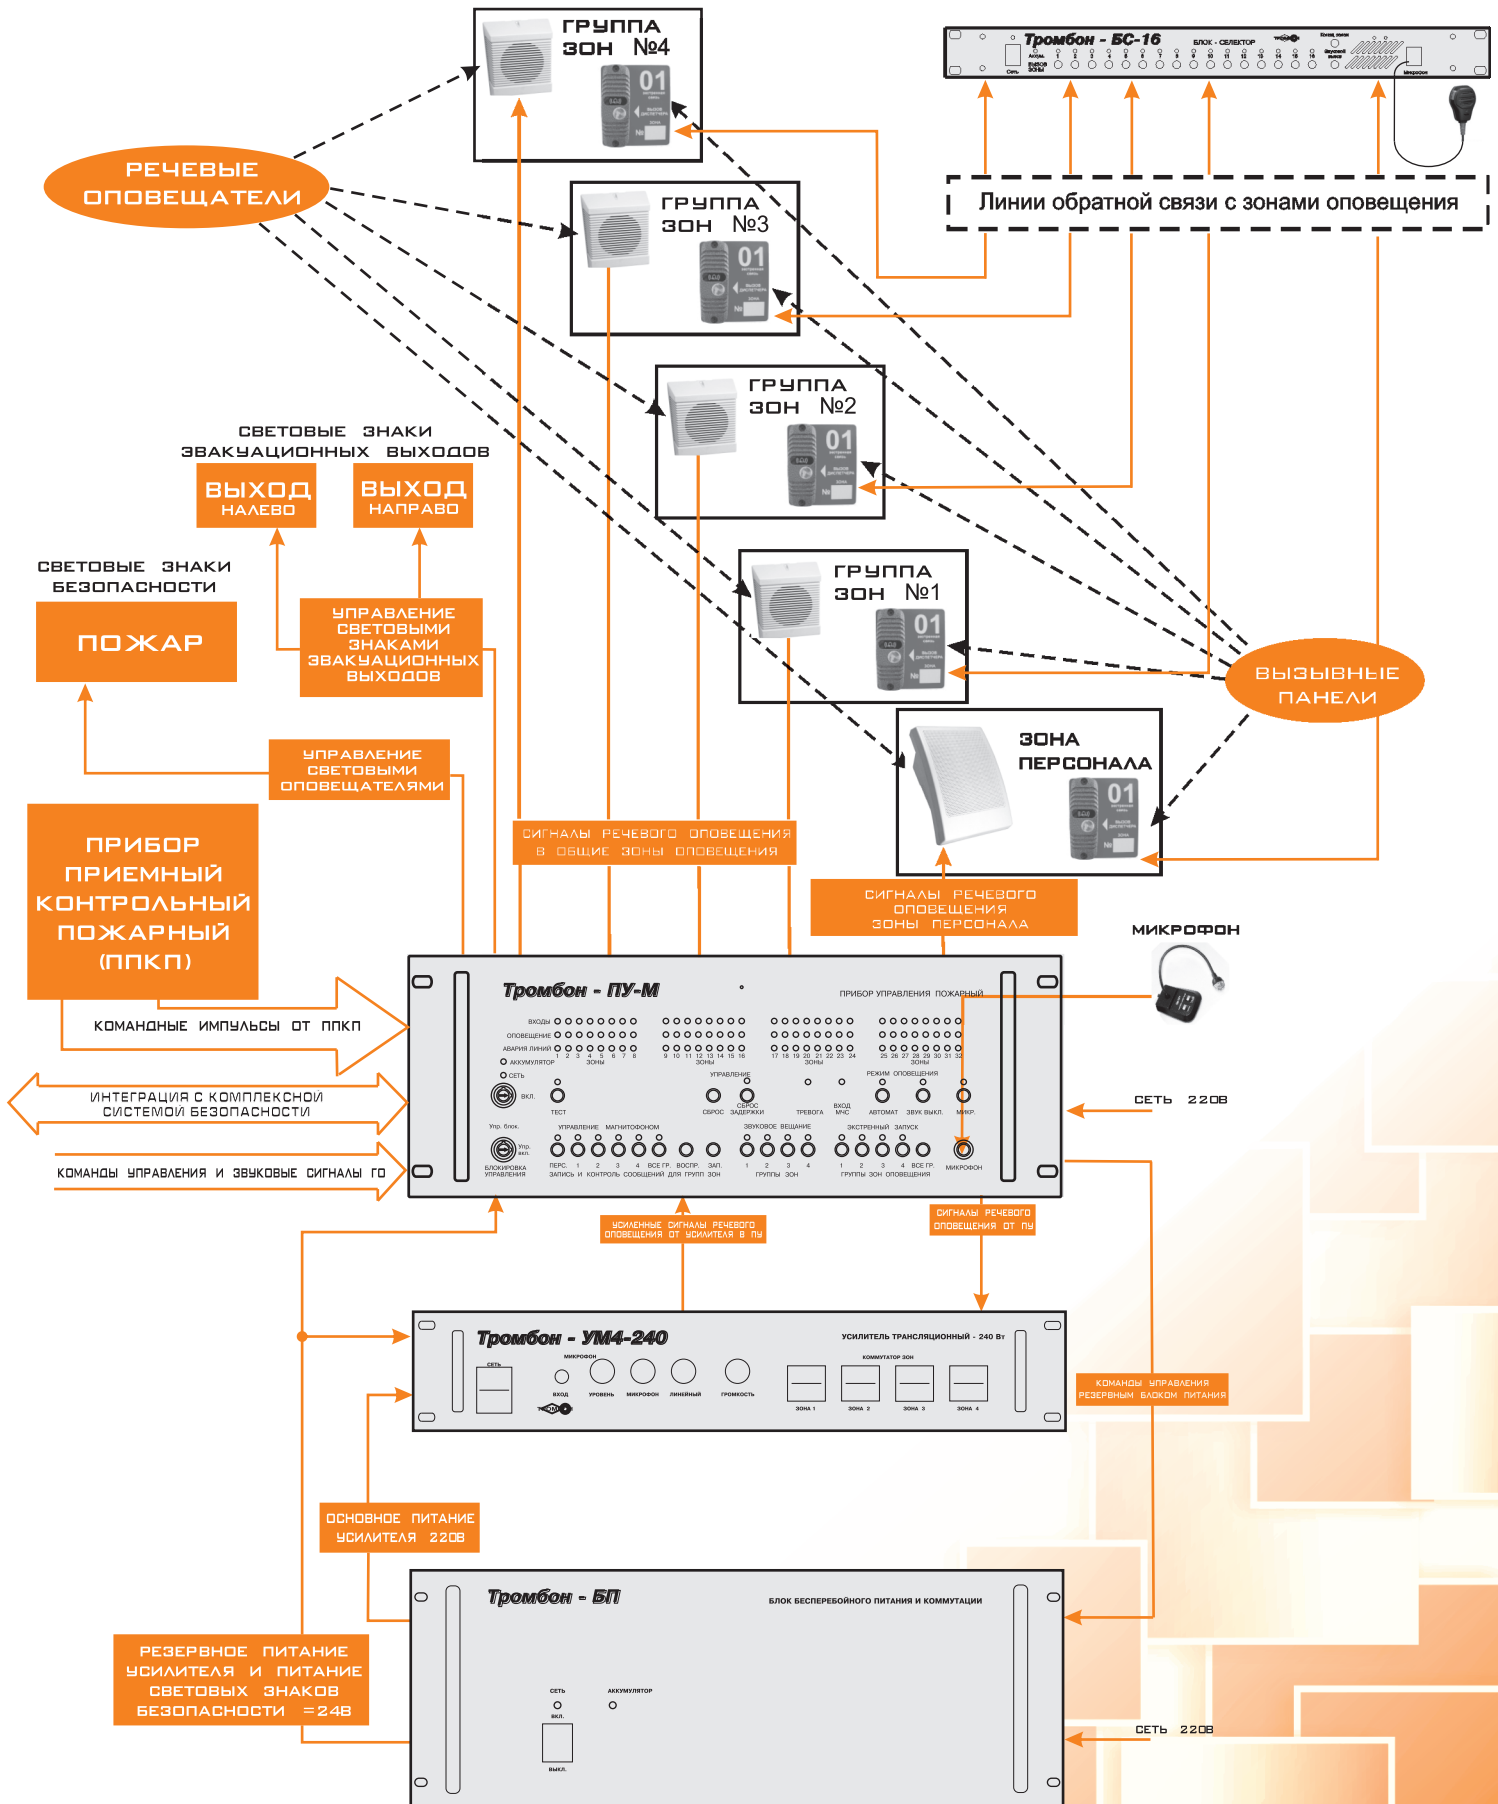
ГРУППА ЗОН №4

01

Тромбон - БС-16

БЛОК - СЕЛЕКТОР

РЕЧЕВЫЕ ОПОВЕЩАТЕЛИ

ГРУППА ЗОН №3

01

Линии обратной связи с зонами оповещения

ГРУППА ЗОН №2

01

СВЕТОВЫЕ ЗНАКИ ЗВАКУАЦИОННЫХ ВЫХОДОВ

ВЫХОД НАЛЕВО

ВЫХОД НАПРАВО

СВЕТОВЫЕ ЗНАКИ БЕЗОПАСНОСТИ

ПОЖАР

УПРАВЛЕНИЕ СВЕТОВЫМИ ЗНАКАМИ ЗВАКУАЦИОННЫХ ВЫХОДОВ

ГРУППА ЗОН №1

01

ВЫЗЫВНЫЕ ПАНЕЛИ

УПРАВЛЕНИЕ СВЕТОВЫМИ ОПОВЕЩАТЕЛЯМИ

ЗОНА ПЕРСОНАЛА

01

ПРИБОР ПРИЕМНЫЙ КОНТРОЛЬНЫЙ ПОЖАРНЫЙ (ППКП)

СИГНАЛЫ РЕЧЕВОГО ОПОВЕЩЕНИЯ В ОБЩИЕ ЗОНЫ ОПОВЕЩЕНИЯ

СИГНАЛЫ РЕЧЕВОГО ОПОВЕЩЕНИЯ ЗОНЫ ПЕРСОНАЛА

МИКРОФОН

Тромбон - ПУ-М

ПРИБОР УПРАВЛЕНИЯ ПОЖАРНЫЙ

КОМАНДНЫЕ ИМПУЛЬСЫ ОТ ППКП

ИНТЕГРАЦИЯ С КОМПЛЕКСНОЙ СИСТЕМОЙ БЕЗОПАСНОСТИ

СЕТЬ 220В

КОМАНДЫ УПРАВЛЕНИЯ И ЗВУКОВЫЕ СИГНАЛЫ ГО

УСИЛЕННЫЕ СИГНАЛЫ РЕЧЕВОГО ОПОВЕЩЕНИЯ ОТ УСИЛИТЕЛЯ В ПУ

СИГНАЛЫ РЕЧЕВОГО ОПОВЕЩЕНИЯ ОТ ПУ

Тромбон - УМ4-240

УСИЛИТЕЛЬ ТРАНСЛЯЦИОННЫЙ - 240 Вт

КОМАНДЫ УПРАВЛЕНИЯ РЕЗЕРВНЫМ БЛОКОМ ПИТАНИЯ

ОСНОВНОЕ ПИТАНИЕ УСИЛИТЕЛЯ 220В

Тромбон - БП

БЛОК БЕСПЕРЕБОЙНОГО ПИТАНИЯ И КОММУТАЦИИ

РЕЗЕРВНОЕ ПИТАНИЕ УСИЛИТЕЛЯ И ПИТАНИЕ СВЕТОВЫХ ЗНАКОВ БЕЗОПАСНОСТИ =24В

СЕТЬ 220В